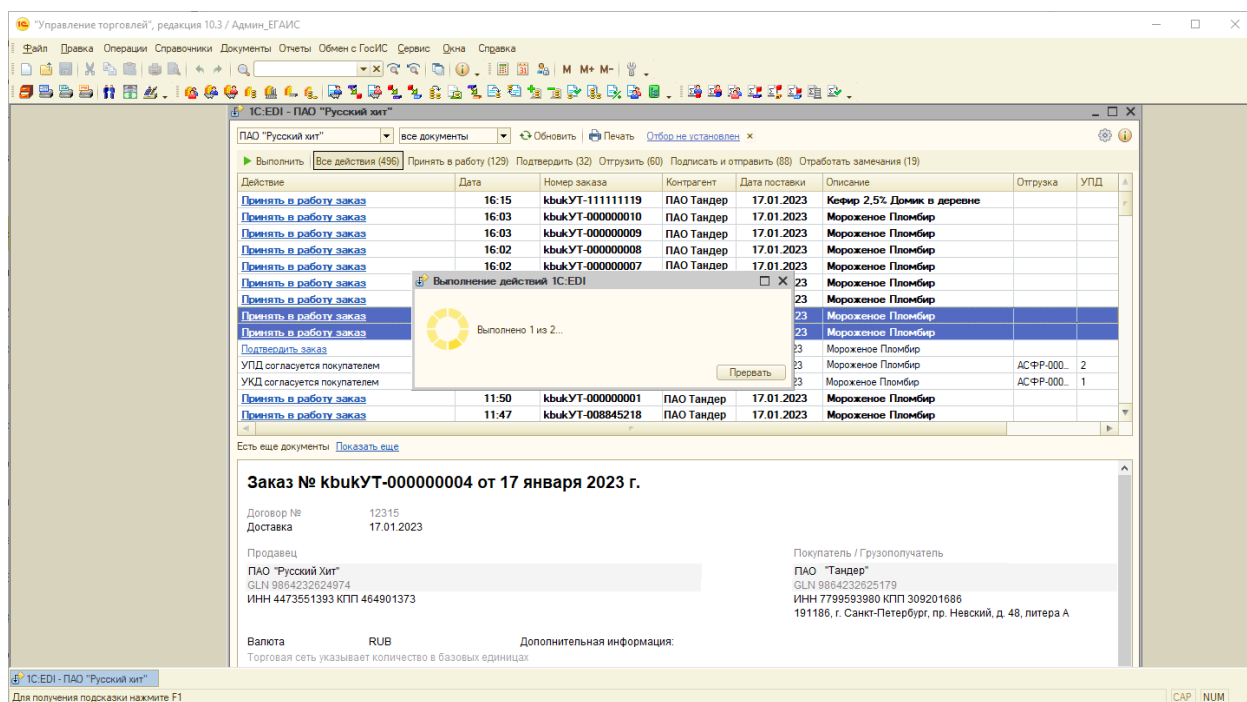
"Управление торговлей", редакция 10.3 / Админ_ЕГАИС

Файл Правка Операции Справочники Документы Отчеты Обмен с ГосИС Сервис Окна Справка

M M+ M-

1С:EDI - ПАО "Русский хит"

ПАО "Русский хит" | все документы | Обновить | Печать | Отбор не установлен ×

Выполнить | Все действия (496) | Принять в работу (129) | Подтвердить (32) | Отгрузить (60) | Подписать и отправить (88) | Отработать замечания (19)

| Действие | Дата | Номер заказа | Контрагент | Дата поставки | Описание | Отгрузка | УПД |
|---|---|---|---|---|---|---|---|
| Принять в работу заказ | 16:15 | kbukУТ-111111119 | ПАО Тандер | 17.01.2023 | Кефир 2,5% Домик в деревне | | |
| Принять в работу заказ | 16:03 | kbukУТ-000000010 | ПАО Тандер | 17.01.2023 | Мороженое Пломбир | | |
| Принять в работу заказ | 16:03 | kbukУТ-000000009 | ПАО Тандер | 17.01.2023 | Мороженое Пломбир | | |
| Принять в работу заказ | 16:02 | kbukУТ-000000008 | ПАО Тандер | 17.01.2023 | Мороженое Пломбир | | |
| Принять в работу заказ | 16:02 | kbukУТ-000000007 | ПАО Тандер | 17.01.2023 | Мороженое Пломбир | | |
| Принять в работу заказ | | | | 23 | Мороженое Пломбир | | |
| Принять в работу заказ | | | | 23 | Мороженое Пломбир | | |
| Принять в работу заказ | | | | 23 | Мороженое Пломбир | | |
| Принять в работу заказ | | | | 23 | Мороженое Пломбир | | |
| Подтвердить заказ | | | | 23 | Мороженое Пломбир | | |
| УПД согласуется покупателем | | | | 23 | Мороженое Пломбир | АСФР-000... | 2 |
| УКД согласуется покупателем | | | | 23 | Мороженое Пломбир | АСФР-000... | 1 |
| Принять в работу заказ | 11:50 | kbukУТ-000000001 | ПАО Тандер | 17.01.2023 | Мороженое Пломбир | | |
| Принять в работу заказ | 11:47 | kbukУТ-008845218 | ПАО Тандер | 17.01.2023 | Мороженое Пломбир | | |

Выполнение действий 1С:EDI

Выполнено 1 из 2...

Прервать

Есть еще документы Показать еще

Заказ № kbukУТ-000000004 от 17 января 2023 г.

Договор № 12315
Доставка 17.01.2023

Продавец
ПАО "Русский Хит"
GLN 9864232624974
ИНН 4473551393 КПП 464901373

Покупатель / Грузополучатель
ПАО "Тандер"
GLN 9864232625179
ИНН 7799593980 КПП 309201686
191186, г. Санкт-Петербург, пр. Невский, д. 48, литера А

Валюта RUB Дополнительная информация:
Торговая сеть указывает количество в базовых единицах

1С:EDI - ПАО "Русский хит"

Для получения подсказки нажмите F1

CAP NUM